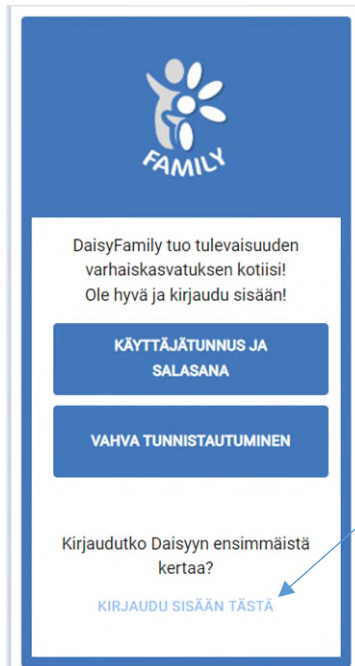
FAMILY

DaisyFamily tuo tulevaisuuden varhaiskasvatuksen kotiisi! Ole hyvä ja kirjaudu sisään!

KÄYTTÄJÄTUNNUS JA SALASANA

VAHVA TUNNISTAUTUMINEN

Kirjaudutko Daisyyn ensimmäistä kertaa?

KIRJAUDU SISÄÄN TÄSTÄ